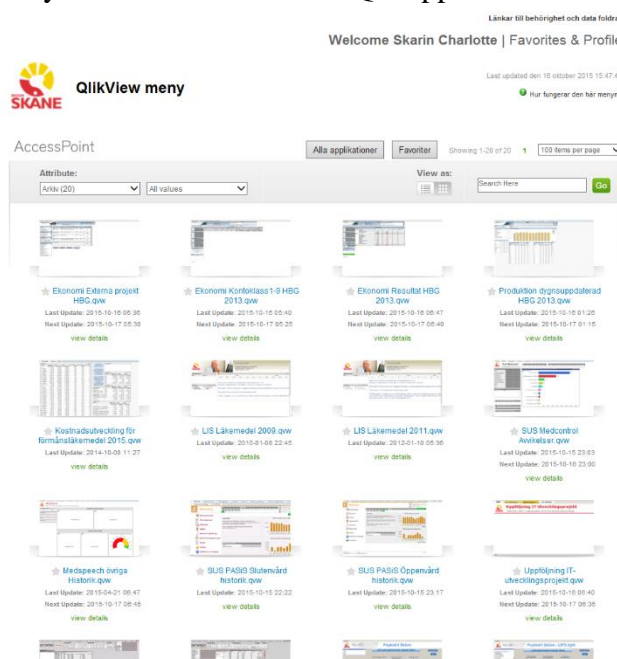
Länkar till behörighet och data foldra

Welcome Skarin Charlotte | Favorites & Profile

SKÅNE

QlikView meny

Last updated den 16 oktober 2015 15:47

Hur fungerar den här menyn

AccessPoint

Alla applikationer

Favoriter

Showing 1-20 of 20 1

100 items per page

Attribute:

Arkiv (20)

All values

View as:

Search Here

Go

Ekonomi Externa projekt HBG.qvw
Last Update: 2015-10-16 06:36
Next Update: 2015-10-17 06:36
view details

Ekonomi Kontoklass1-9 HBG 2013.qvw
Last Update: 2015-10-16 06:40
Next Update: 2015-10-17 06:35
view details

EKonomi Resultat HBG 2013.qvw
Last Update: 2015-10-16 06:47
Next Update: 2015-10-17 06:40
view details

Produktion dygnsuppdaterad HBG 2013.qvw
Last Update: 2015-10-16 01:26
Next Update: 2015-10-17 01:15
view details

Kostnadsutveckling för förmånsläkemedel 2015.qvw
Last Update: 2014-10-08 11:27
view details

LIS Läkemedel 2009.qvw
Last Update: 2010-01-08 22:45
view details

LIS Läkemedel 2011.qvw
Last Update: 2012-01-18 08:36
view details

SUS Medcontrol Avvikelser.qvw
Last Update: 2015-10-15 23:03
Next Update: 2015-10-16 23:00
view details

Medspeech övriga Historik.qvw
Last Update: 2015-04-21 06:47
Next Update: 2015-10-17 06:45
view details

SUS PASIS Slutenvård historik.qvw
Last Update: 2015-10-15 22:22
view details

SUS PASIS Öppenvård historik.qvw
Last Update: 2015-10-15 23:17
view details

Uppföljning IT-utvecklingsprojekt.qvw
Last Update: 2015-10-16 06:40
Next Update: 2015-10-17 06:35
view details